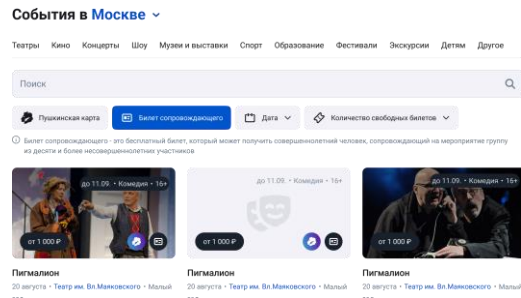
События в Москве

Театры Кино Концерты Шоу Музеи и выставки Спорт Образование Фестивали Экскурсии Детям Другое

Поиск

Пушкинская карта
Билет сопровождающего
Дата
Количество свободных билетов

Билет сопровождающего - это бесплатный билет, который может получить совершеннолетний человек, сопровождающий на мероприятие группу из десяти и более несовершеннолетних участников

до 11.09. • Комедия • 16+
от 1 000 ₽
Пигмалион
20 августа • Театр им. Вл.Маяковского • Малый

до 11.09. • Комедия • 16+
от 1 000 ₽
Пигмалион
20 августа • Театр им. Вл.Маяковского • Малый

до 11.09. • Комедия • 16+
от 1 000 ₽
Пигмалион
20 августа • Театр им. Вл.Маяковского • Малый